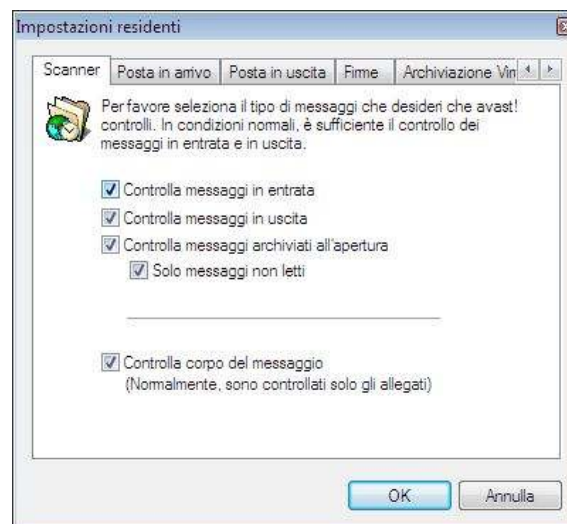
Impostazioni residenti

Scanner | Posta in arrivo | Posta in uscita | Firme | Archiviazione Vir

Per favore seleziona il tipo di messaggi che desideri che avast! controlli. In condizioni normali, è sufficiente il controllo dei messaggi in entrata e in uscita.

Controlla messaggi in entrata

Controlla messaggi in uscita

Controlla messaggi archiviati all'apertura

Solo messaggi non letti

Controlla corpo del messaggio
(Normalmente, sono controllati solo gli allegati)

OK

Annulla